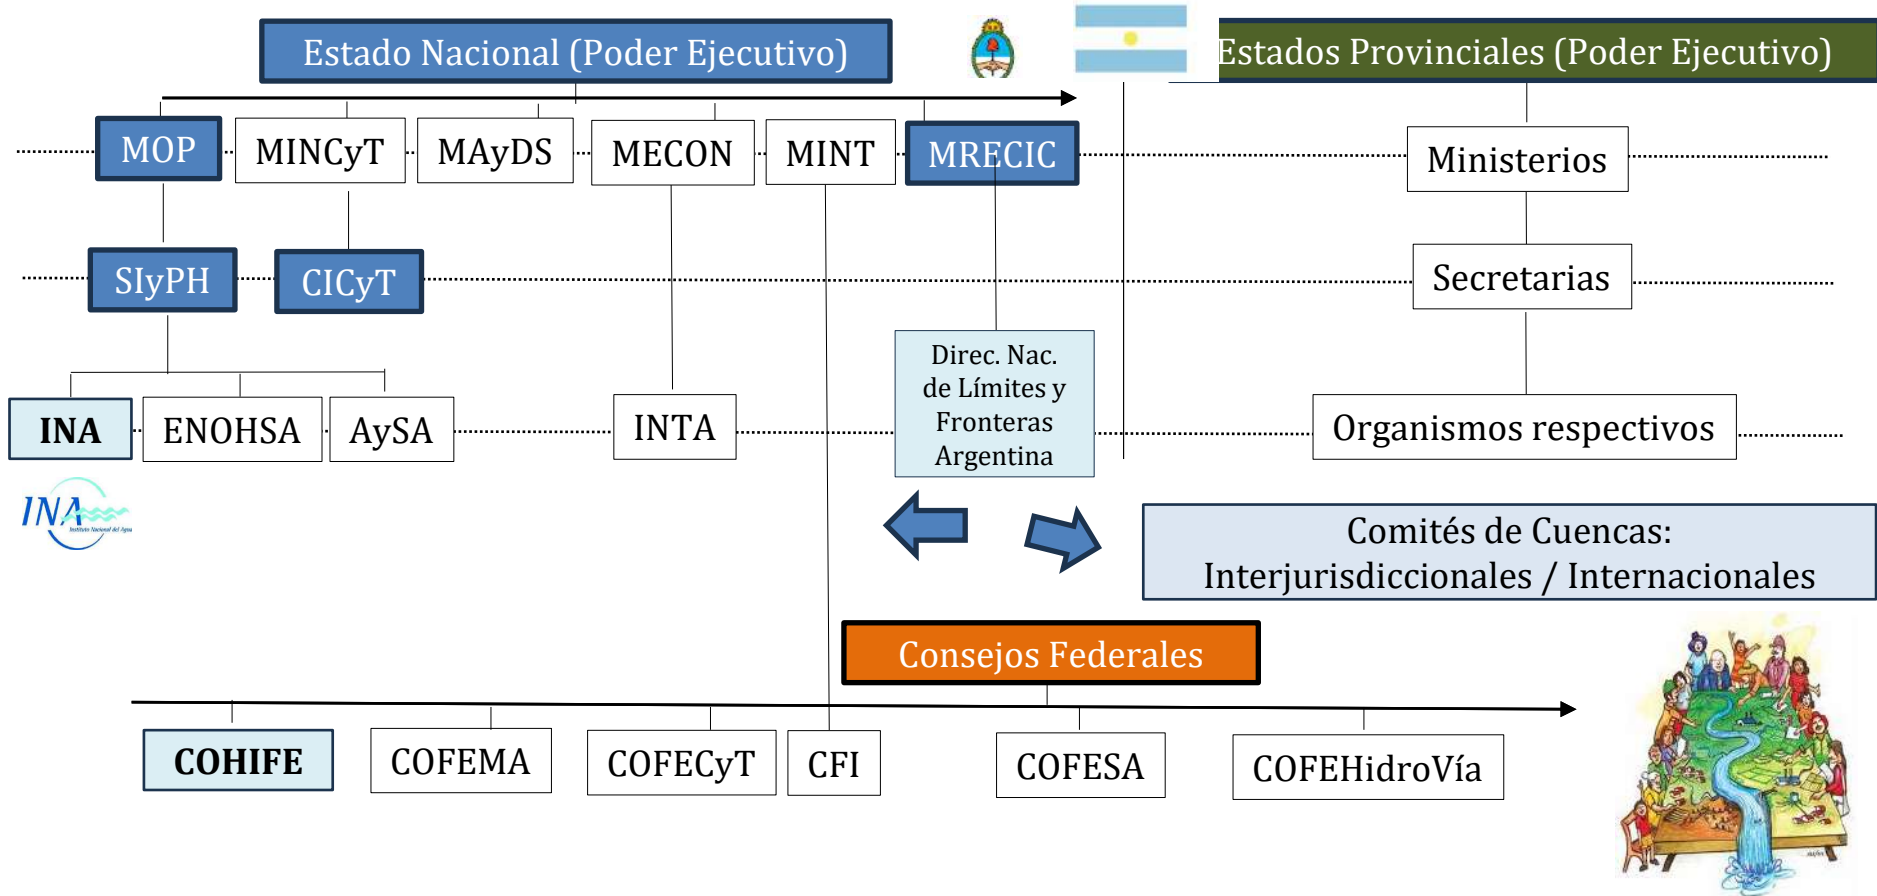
Estado Nacional (Poder Ejecutivo)

Estados Provinciales (Poder Ejecutivo)

MOP

MINCyT

MAyDS

MECON

MINT

MRECIC

Ministerios

SIyPH

CICyT

Secretarias

Direc. Nac. de Límites y Fronteras Argentina

INA

ENOHSA

AySA

INTA

Organismos respectivos

INA

Comités de Cuencas: Interjurisdiccionales / Internacionales

Consejos Federales

COHIFE

COFEMA

COFECyT

CFI

COFESA

COFEHidroVía